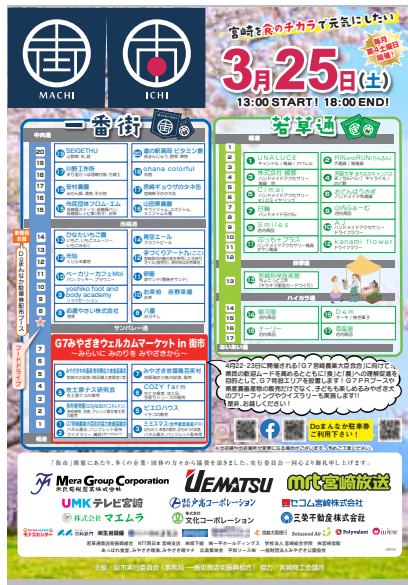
MACHI ICHI

宮崎を街のチカラで元気にしたい

毎月第4土曜日開催

3月25日(土)

13:00 START! 18:00 END!

一番街

若草通

G7みやざきウェルカムマーケット in 街市
～みらいに みのりを みやざきから～

4月22・23日に開催される「G7宮崎農業大臣会合」に向けて、県民の歓迎ムードを高めるとともに「食」と「農」への理解促進を目的として、G7特設エリアを設置します！G7PRブースや県産農畜産物の販売などで、子ども大人もみんなでみやざきのブリーフィングやクイズラリーも実施します!!是非、お越しください！

Doまんなか駐車券ご利用下さい！

「街市」開催にあたり、多くの企業・団体の方々から協賛を頂きました。実行委員会一同心より御礼申し上げます。

Mera Group Corporation
UEMATSU
mrt宮崎放送
UMKテレビ宮崎
大島ホールディングス
セコム宮崎株式会社
株式会社マエムラ
文化コーポレーション
三愛不動産株式会社

主催：街市実行委員会（事務局：一番街商店街振興組合）協力：宮崎県工会議所